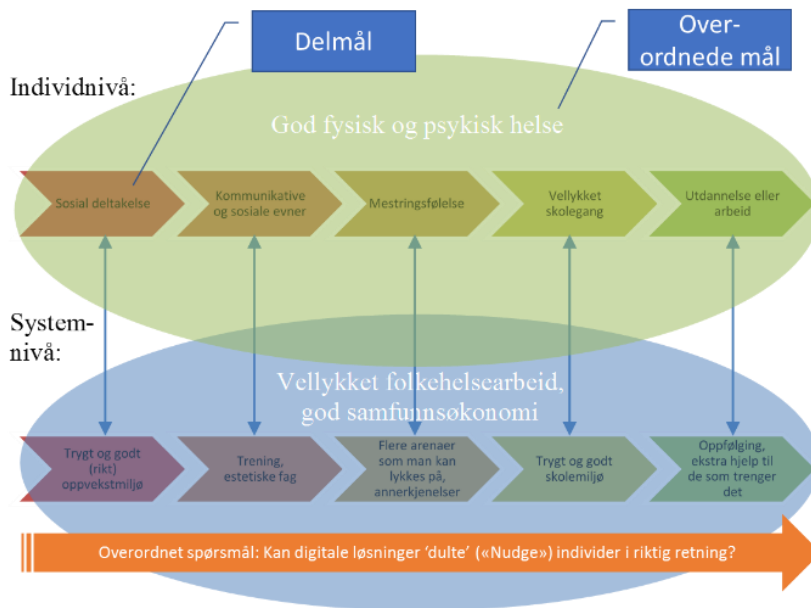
Delmål

Over-ordnede mål

Individnivå:

God fysisk og psykisk helse

Sosial deltakelse

Kommunikative og sosiale evner

Mestringsfølelse

Vellykket skolegang

Utdannelse eller arbeid

System-nivå:

Vellykket folkehelsearbeid, god samfunnsøkonomi

Trygt og godt (rikt) oppvekstmiljø

Trening, estetiske fag

Flere arenaer som man kan lykkes på, annerkjenelser

Trygt og godt skolemiljø

Oppfølging, ekstra hjelp til de som trenger det

Overordnet spørsmål: Kan digitale løsninger 'dulte' («Nudge») individer i riktig retning?